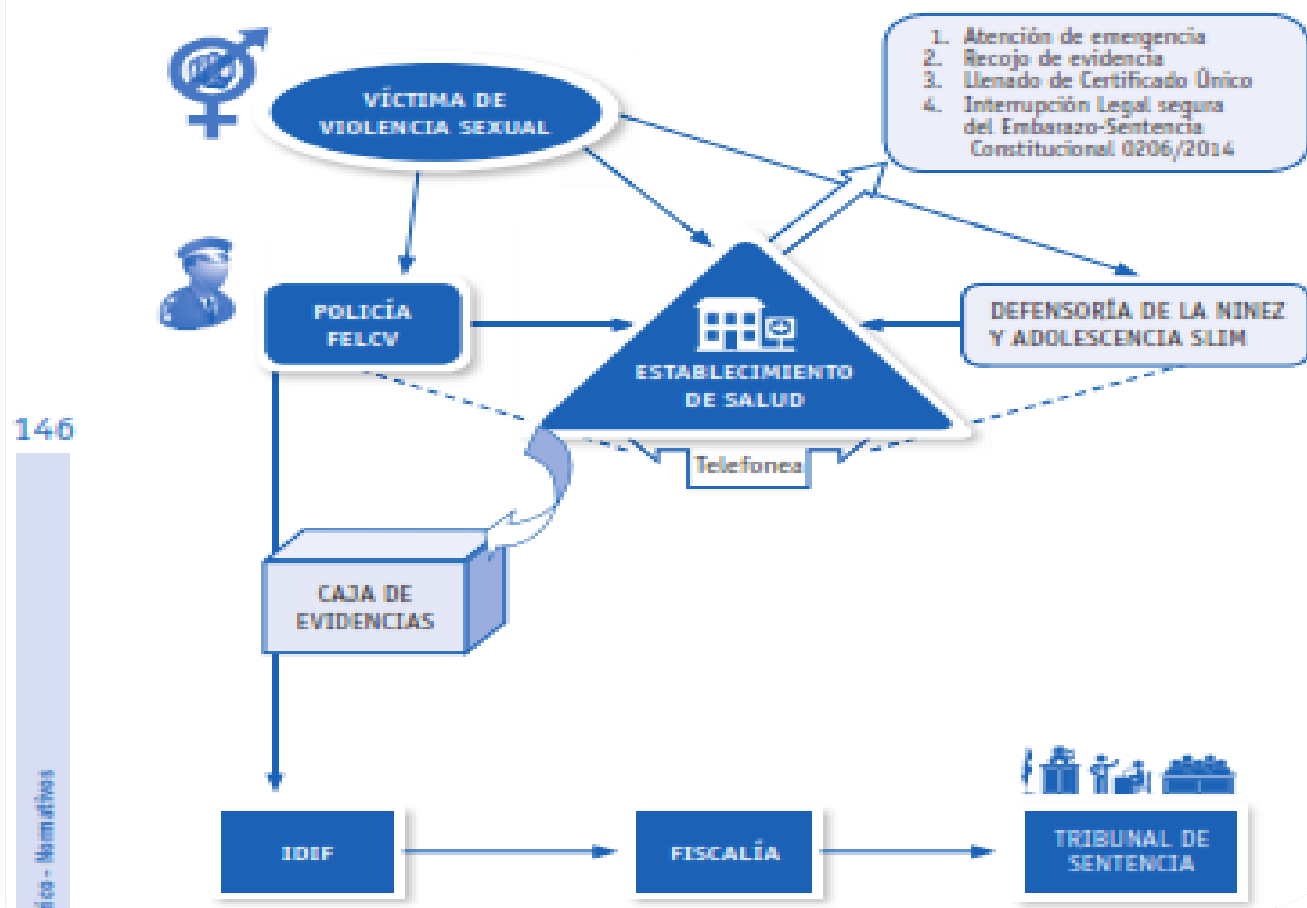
VÍCTIMA DE VIOLENCIA SEXUAL

1. Atención de emergencia
2. Recojo de evidencia
3. Llenado de Certificado Único
4. Interrupción Legal segura del Embarazo-Sentencia Constitucional 0206/2014

POLICÍA FELCV

ESTABLECIMIENTO DE SALUD

DEFENSORÍA DE LA NINEZ Y ADOLESCENCIA SLIM

Telefonea

146

CAJA DE EVIDENCIAS

IDIF

FISCALÍA

TRIBUNAL DE SENTENCIA

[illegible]ico - Normativos